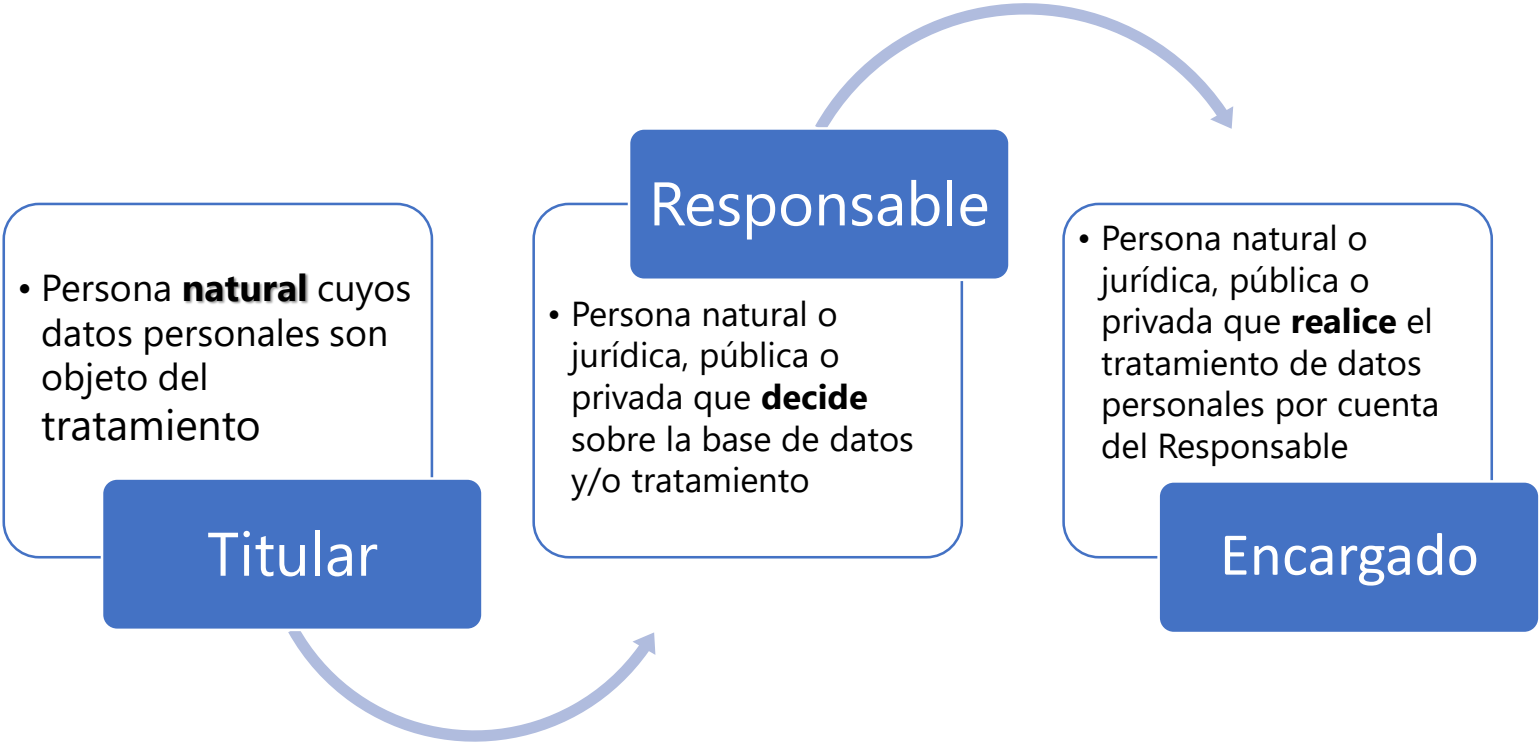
• Persona **natural** cuyos datos personales son objeto del tratamiento

Titular

Responsable

• Persona natural o jurídica, pública o privada que **decide** sobre la base de datos y/o tratamiento

• Persona natural o jurídica, pública o privada que **realice** el tratamiento de datos personales por cuenta del Responsable

Encargado